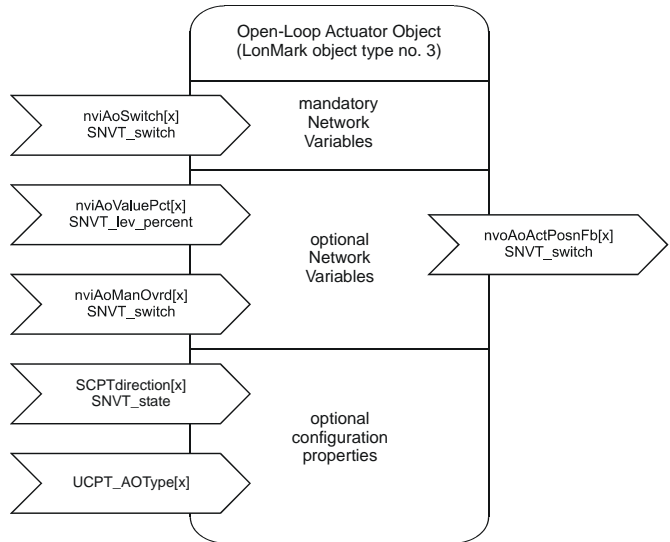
Open-Loop Actuator Object
(LonMark object type no. 3)

nviAoSwitch[x]
SNVT_switch

mandatory
Network
Variables

nviAoValuePct[x]
SNVT_lev_percent

optional
Network
Variables

nvoAoActPosnFb[x]
SNVT_switch

nviAoManOvrd[x]
SNVT_switch

SCPTdirection[x]
SNVT_state

optional
configuration
properties

UCPT_AOType[x]